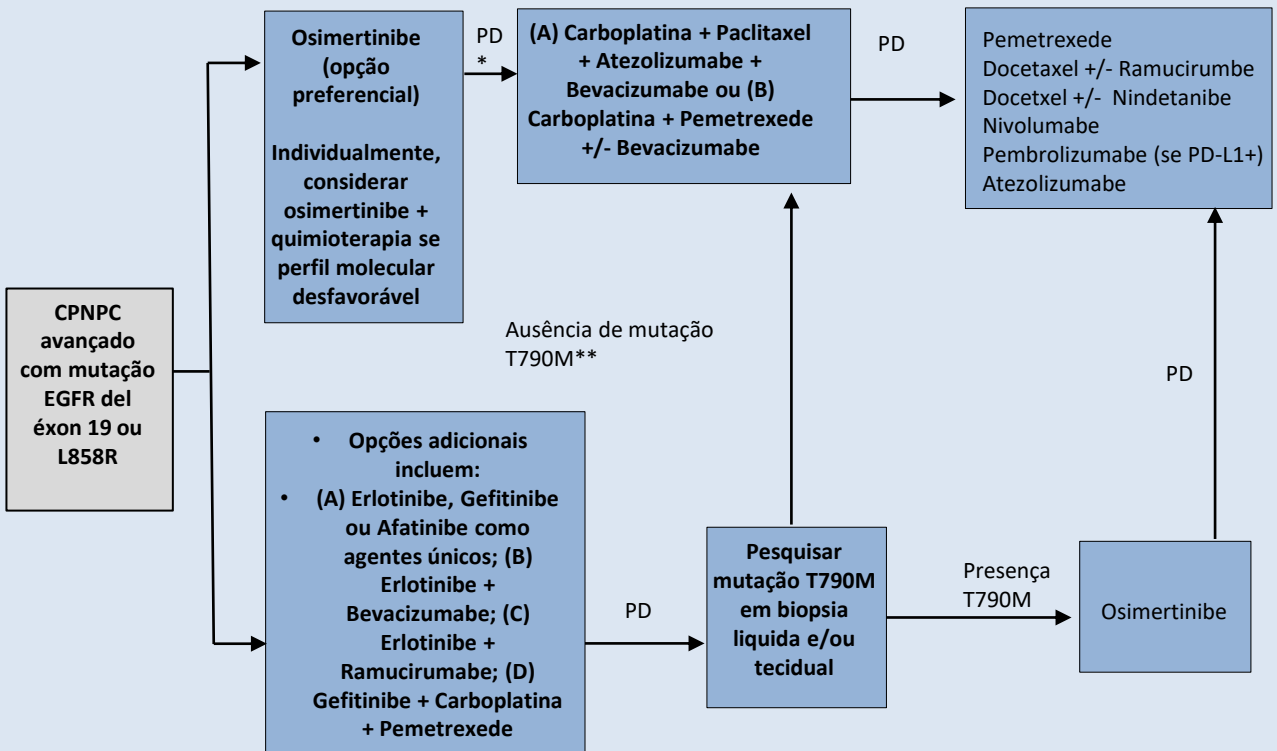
CPNPC avançado com mutação EGFR del éxon 19 ou L858R

Osimertinibe (opção preferencial)

Individualmente, considerar osimertinibe + quimioterapia se perfil molecular desfavorável

PD *

(A) Carboplatina + Paclitaxel + Atezolizumabe + Bevacizumabe ou (B) Carboplatina + Pemetrexede +/- Bevacizumabe

PD

Pemetrexede
Docetaxel +/- Ramucirumbe
Docetxel +/- Nindetanibe
Nivolumabe
Pembrolizumabe (se PD-L1+)
Atezolizumabe

Ausência de mutação T790M**

PD

• Opções adicionais incluem:
• (A) Erlotinibe, Gefitinibe ou Afatinibe como agentes únicos; (B) Erlotinibe + Bevacizumabe; (C) Erlotinibe + Ramucirumabe; (D) Gefitinibe + Carboplatina + Pemetrexede

PD

Pesquisar mutação T790M em biopsia liquida e/ou tecidual

Presença T790M

Osimertinibe